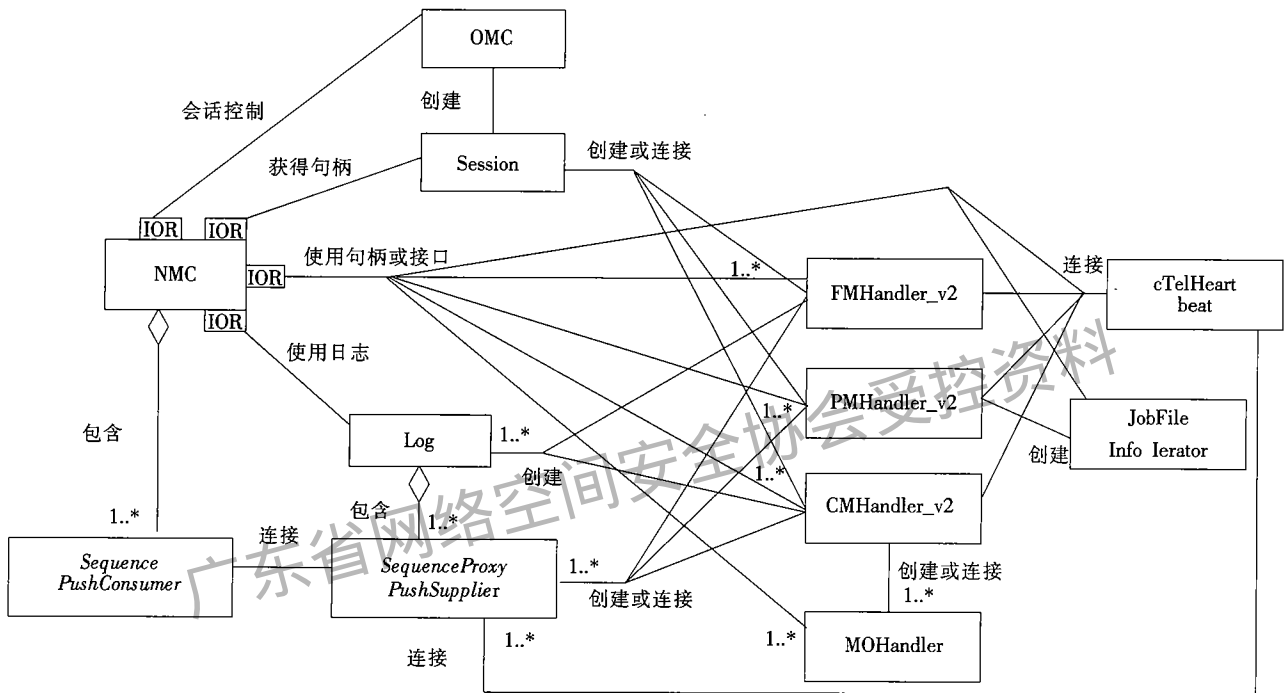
OMC

会话控制

创建

获得句柄

Session

创建或连接

IOR IOR

NMC

IOR

使用句柄或接口

1..*

FMHandler_v2

连接

cTelHeart beat

IOR

使用日志

PMHandler_v2

JobFile Info Ierator

包含

Log

1..*

1..*

创建

创建

1..*

CMHandler_v2

1..*

包含

1..*

连接

Sequence PushConsumer

SequenceProxy PushSupplier

1..*

创建或连接

创建或连接

1..*

1..*

1..*

MOHandler

连接

广东省网络空间安全协会受控资料